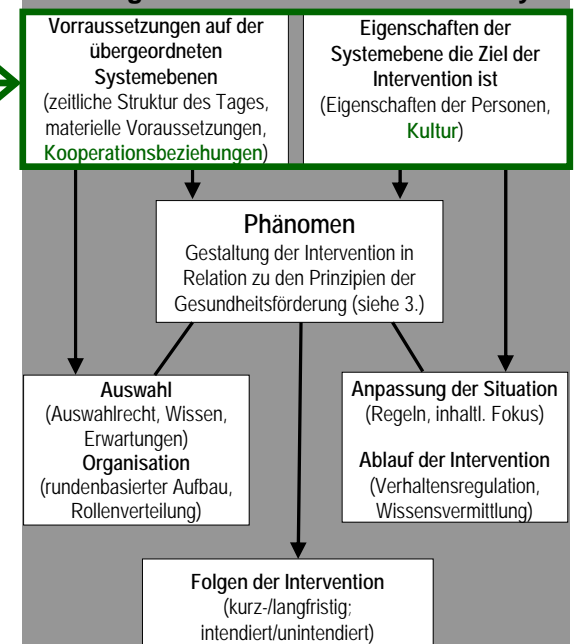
Vorraussetzungen auf der übergeordneten Systemebenen
(zeitliche Struktur des Tages, materielle Voraussetzungen, Kooperationsbeziehungen)

Eigenschaften der Systemebene die Ziel der Intervention ist
(Eigenschaften der Personen, Kultur)

Phänomen
Gestaltung der Intervention in Relation zu den Prinzipien der Gesundheitsförderung (siehe 3.)

Auswahl
(Auswahlrecht, Wissen, Erwartungen)
Organisation
(rundenbasierter Aufbau, Rollenverteilung)

Anpassung der Situation
(Regeln, inhaltl. Fokus)

Ablauf der Intervention
(Verhaltensregulation, Wissensvermittlung)

Folgen der Intervention
(kurz-/langfristig; intendiert/unintendiert)